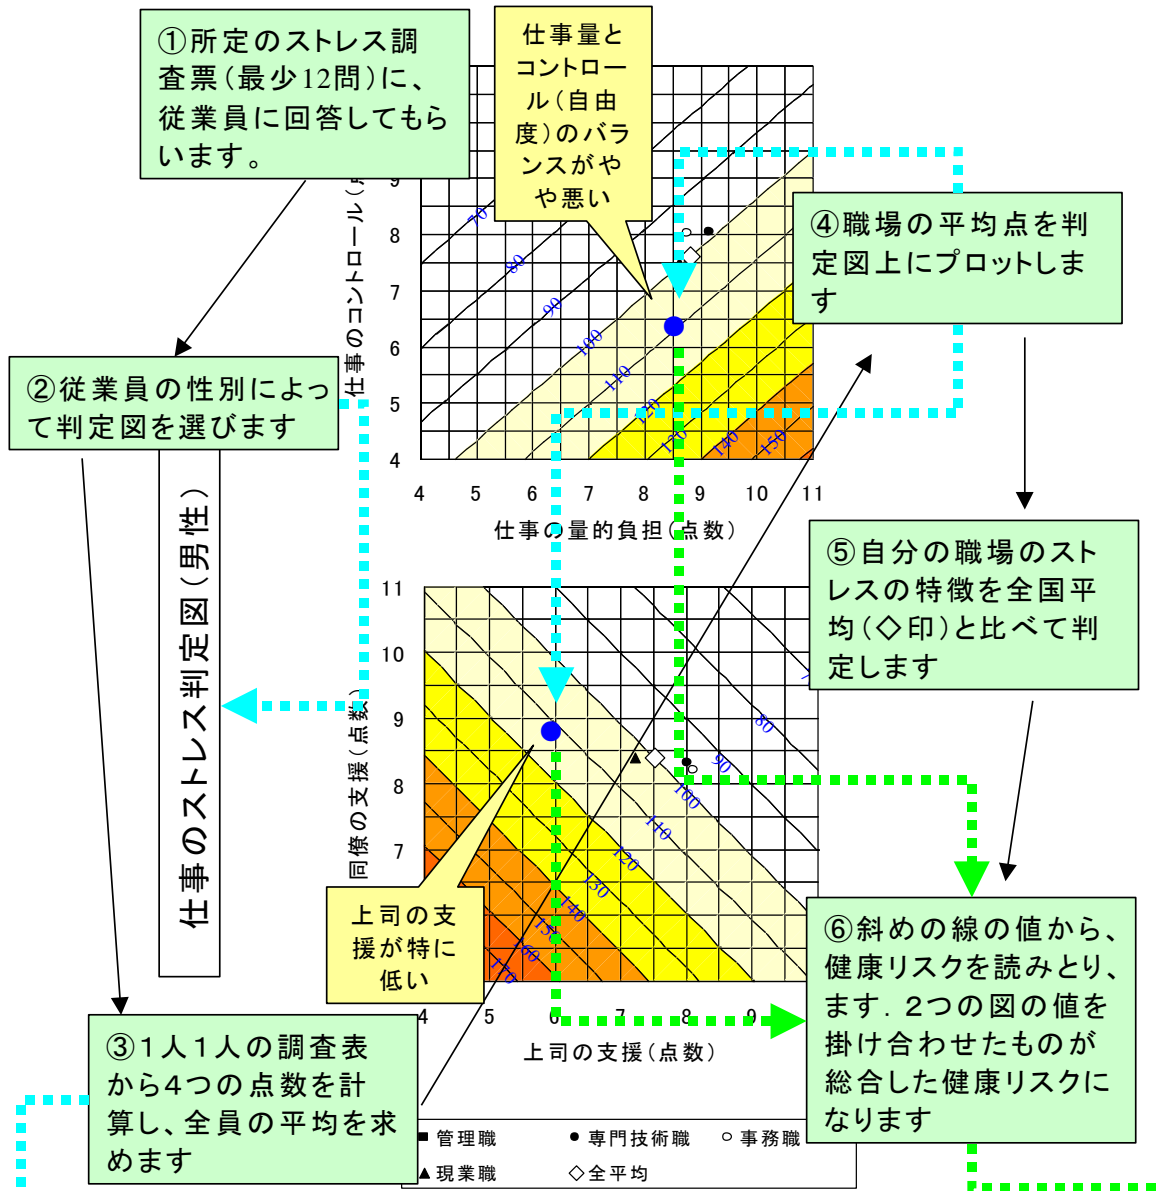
①所定のストレス調査票(最少12問)に、従業員に回答してもらいます。

仕事量とコントロール(自由度)のバランスがやや悪い

④職場の平均点を判定図上にプロットします

②従業員の性別によって判定図を選びます

仕事のストレス判定図(男性)

仕事のコントロール(点数)

9
8
7
6
5
4

70
80
90
100
110
120
130
140
150

4 5 6 7 8 9 10 11

仕事の量的負担(点数)

⑤自分の職場のストレスの特徴を全国平均(◇印)と比べて判定します

同僚の支援(点数)

11
10
9
8
7

80
90
100
110
120
130
140
150
160
170

上司の支援が特に低い

⑥斜めの線の値から、健康リスクを読みとり、ます. 2つの図の値を掛け合わせたものが総合した健康リスクになります

4 5 6 7 8 9

上司の支援(点数)

③1人1人の調査表から4つの点数を計算し、全員の平均を求めます

■ 管理職 ● 専門技術職 ○ 事務職
▲ 現業職 ◇全平均